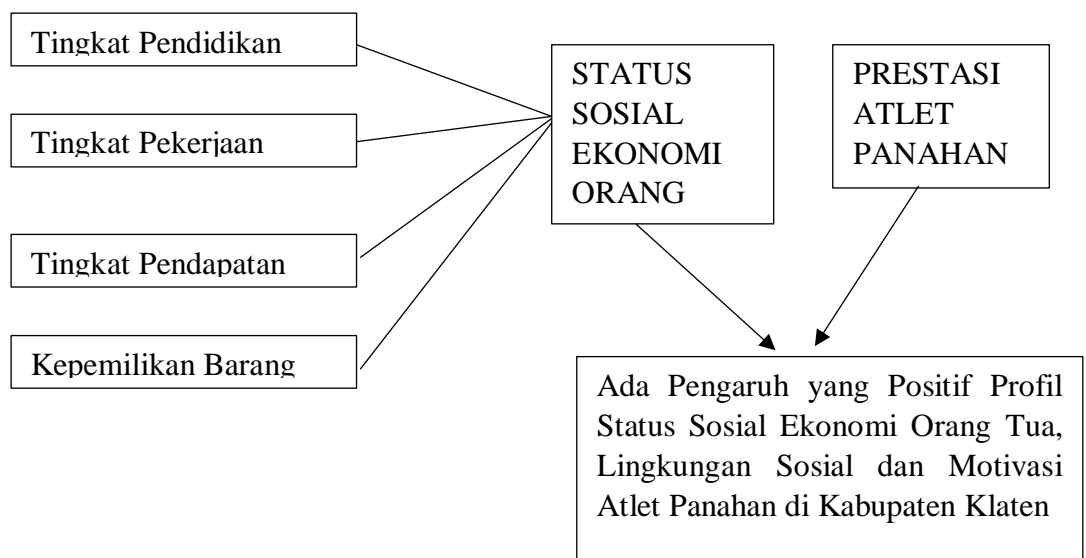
Tingkat Pendidikan

Tingkat Pekerjaan

Tingkat Pendapatan

Kepemilikan Barang

STATUS SOSIAL EKONOMI ORANG

PRESTASI ATLET PANAHAN

Ada Pengaruh yang Positif Profil Status Sosial Ekonomi Orang Tua, Lingkungan Sosial dan Motivasi Atlet Panahan di Kabupaten Klaten